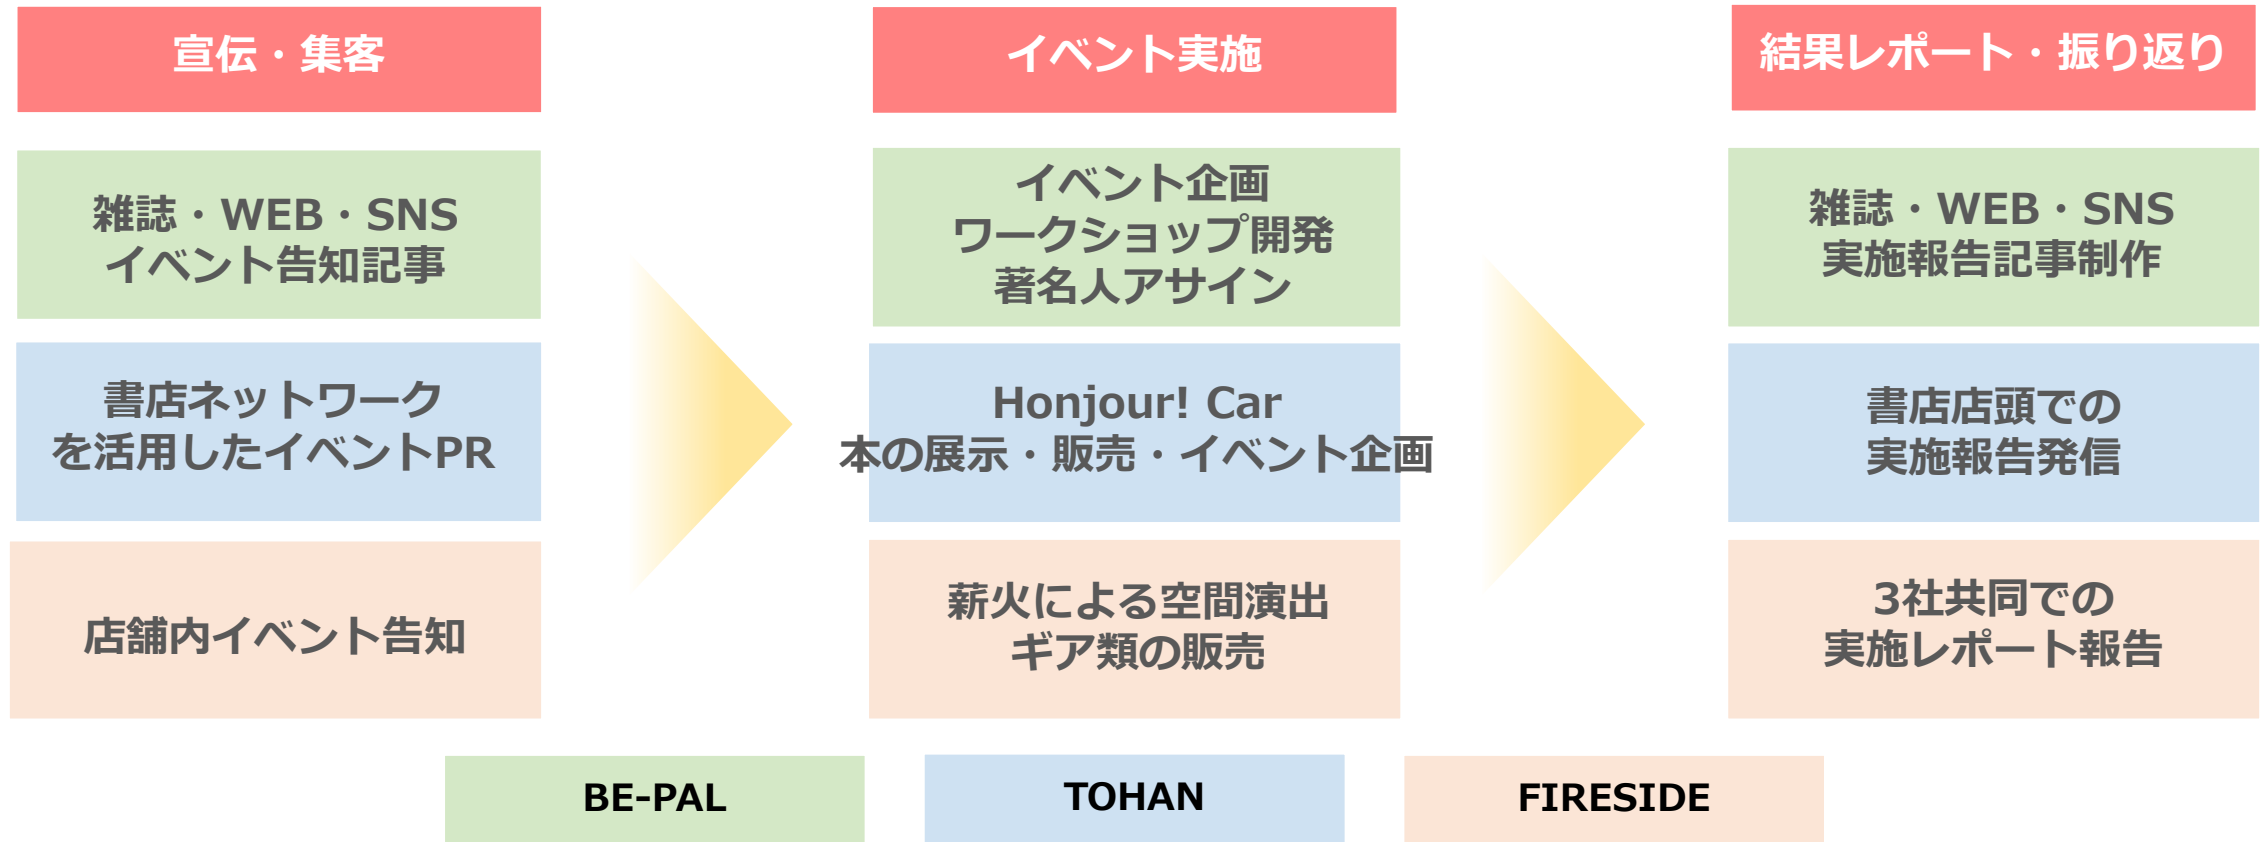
宣伝・集客

雑誌・WEB・SNS
イベント告知記事

書店ネットワーク
を活用したイベントPR

店舗内イベント告知

イベント実施

イベント企画
ワークショップ開発
著名人アサイン

Honjour! Car
本の展示・販売・イベント企画

薪火による空間演出
ギア類の販売

結果レポート・振り返り

雑誌・WEB・SNS
実施報告記事制作

書店店頭での
実施報告発信

3社共同での
実施レポート報告

BE-PAL

TOHAN

FIRESIDE